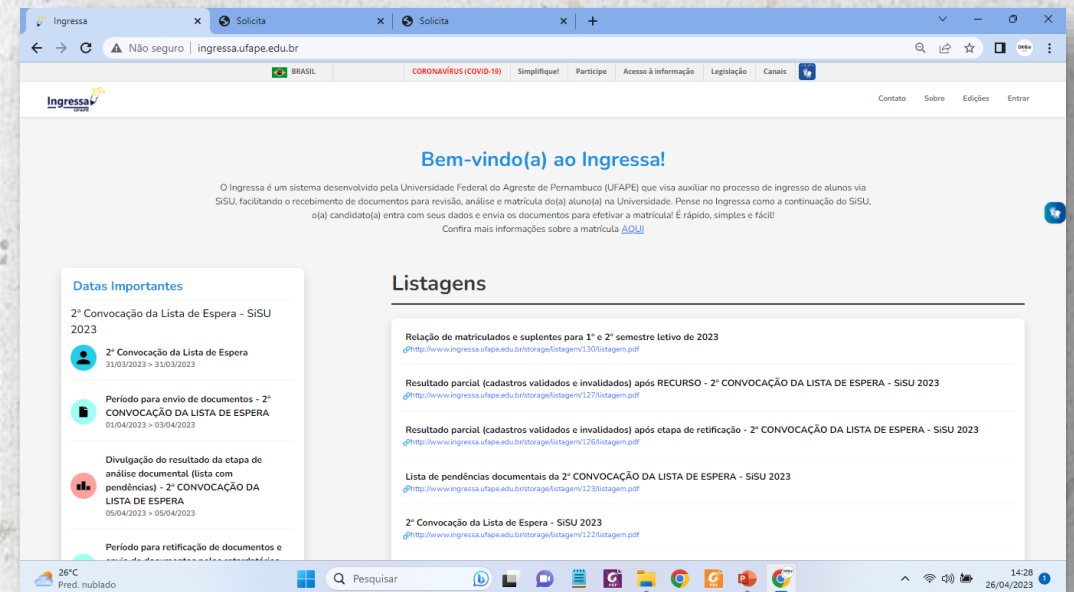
Ingressa × | Solicita × | Solicita × | +

Não seguro | ingressa.ufape.edu.br

BRASIL | CORONAVÍRUS (COVID-19) | Simplifique! | Participe | Acesso à informação | Legislação | Canais

Ingressa UFAPE

Contato | Sobre | Edições | Entrar

Bem-vindo(a) ao Ingressa!

O Ingressa é um sistema desenvolvido pela Universidade Federal do Agreste de Pernambuco (UFAPE) que visa auxiliar no processo de ingresso de alunos via SiSU, facilitando o recebimento de documentos para revisão, análise e matrícula do(a) aluno(a) na Universidade. Pense no Ingressa como a continuação do SiSU, o(a) candidato(a) entra com seus dados e envia os documentos para efetivar a matrícula! É rápido, simples e fácil! Confira mais informações sobre a matrícula AQUI

Datas Importantes

2ª Convocação da Lista de Espera - SiSU 2023

2ª Convocação da Lista de Espera
31/03/2023 > 31/03/2023

Período para envio de documentos - 2ª CONVOCAÇÃO DA LISTA DE ESPERA
01/04/2023 > 03/04/2023

Divulgação do resultado da etapa de análise documental (lista com pendências) - 2ª CONVOCAÇÃO DA LISTA DE ESPERA
05/04/2023 > 05/04/2023

Período para retificação de documentos e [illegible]

Listagens

Relação de matriculados e suplentes para 1° e 2° semestre letivo de 2023
http://www.ingressa.ufape.edu.br/storage/listagem/130/listagem.pdf

Resultado parcial (cadastros validados e invalidados) após RECURSO - 2ª CONVOCAÇÃO DA LISTA DE ESPERA - SiSU 2023
http://www.ingressa.ufape.edu.br/storage/listagem/127/listagem.pdf

Resultado parcial (cadastros validados e invalidados) após etapa de retificação - 2ª CONVOCAÇÃO DA LISTA DE ESPERA - SiSU 2023
http://www.ingressa.ufape.edu.br/storage/listagem/126/listagem.pdf

Lista de pendências documentais da 2ª CONVOCAÇÃO DA LISTA DE ESPERA - SiSU 2023
http://www.ingressa.ufape.edu.br/storage/listagem/123/listagem.pdf

2ª Convocação da Lista de Espera - SiSU 2023
http://www.ingressa.ufape.edu.br/storage/listagem/122/listagem.pdf

26°C
Pred. nublado
Pesquisar
14:28
26/04/2023